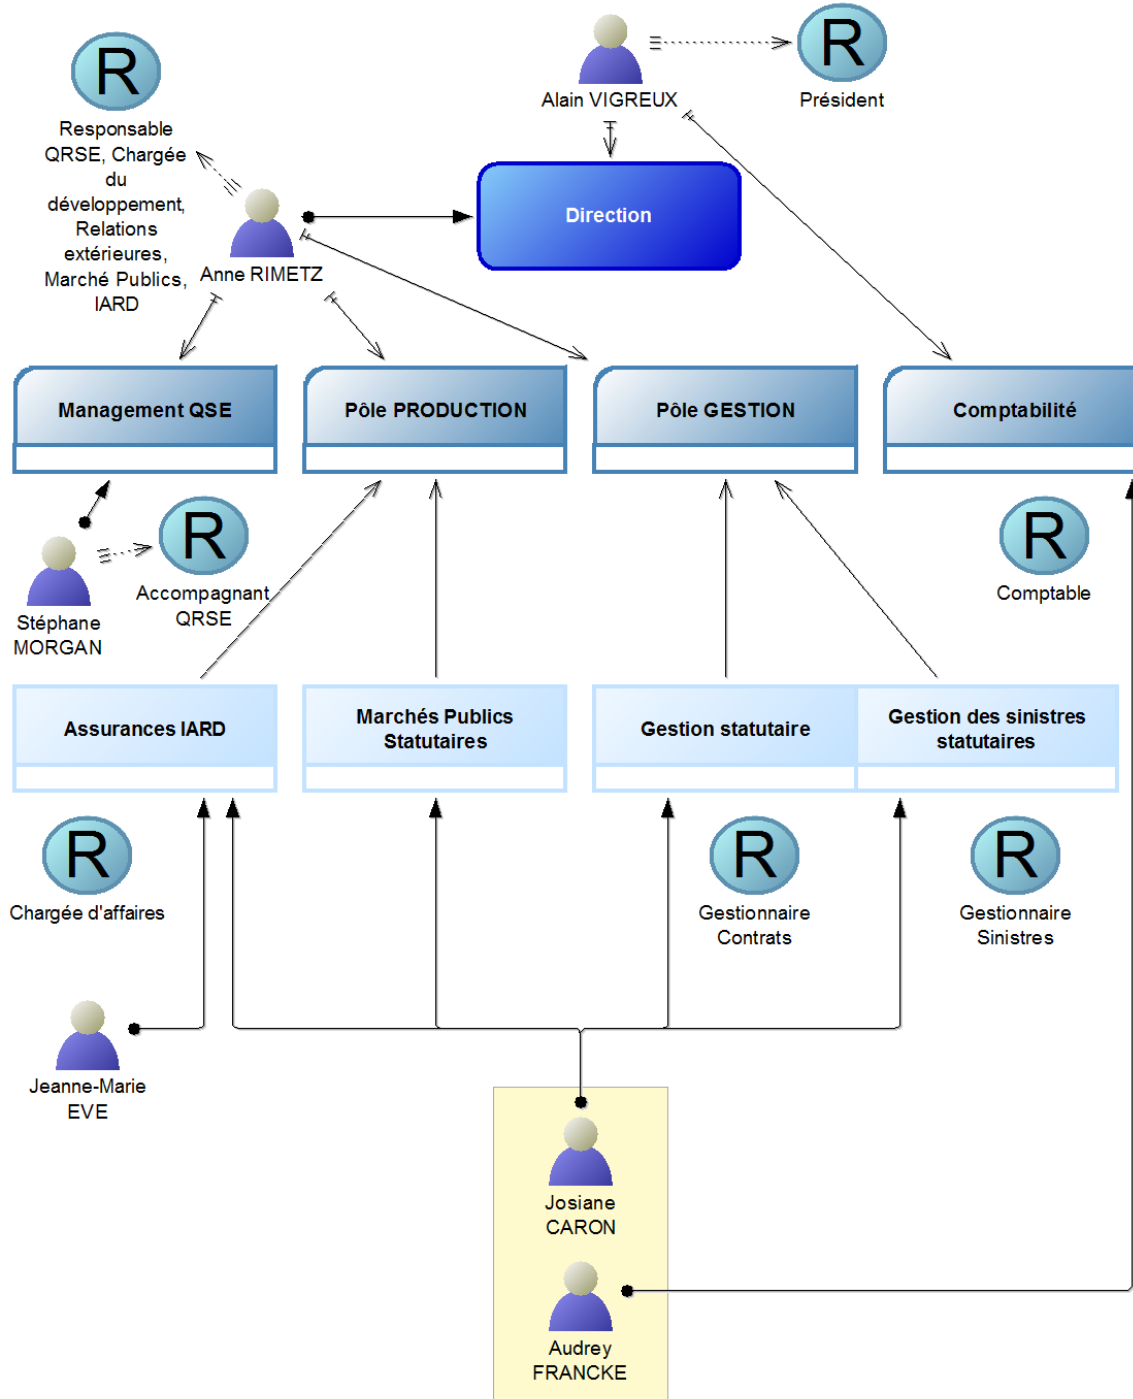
R
Responsable QRSE, Chargée du développement, Relations extérieures, Marché Publics, IARD

Alain VIGREUX

R
Président

Direction

Anne RIMETZ

Management QSE

Pôle PRODUCTION

Pôle GESTION

Comptabilité

R
Accompagnant QRSE

Stéphane MORGAN

R
Comptable

Assurances IARD

Marchés Publics Statutaires

Gestion statutaire

Gestion des sinistres statutaires

R
Chargée d'affaires

R
Gestionnaire Contrats

R
Gestionnaire Sinistres

Jeanne-Marie EVE

Josiane CARON

Audrey FRANCKE